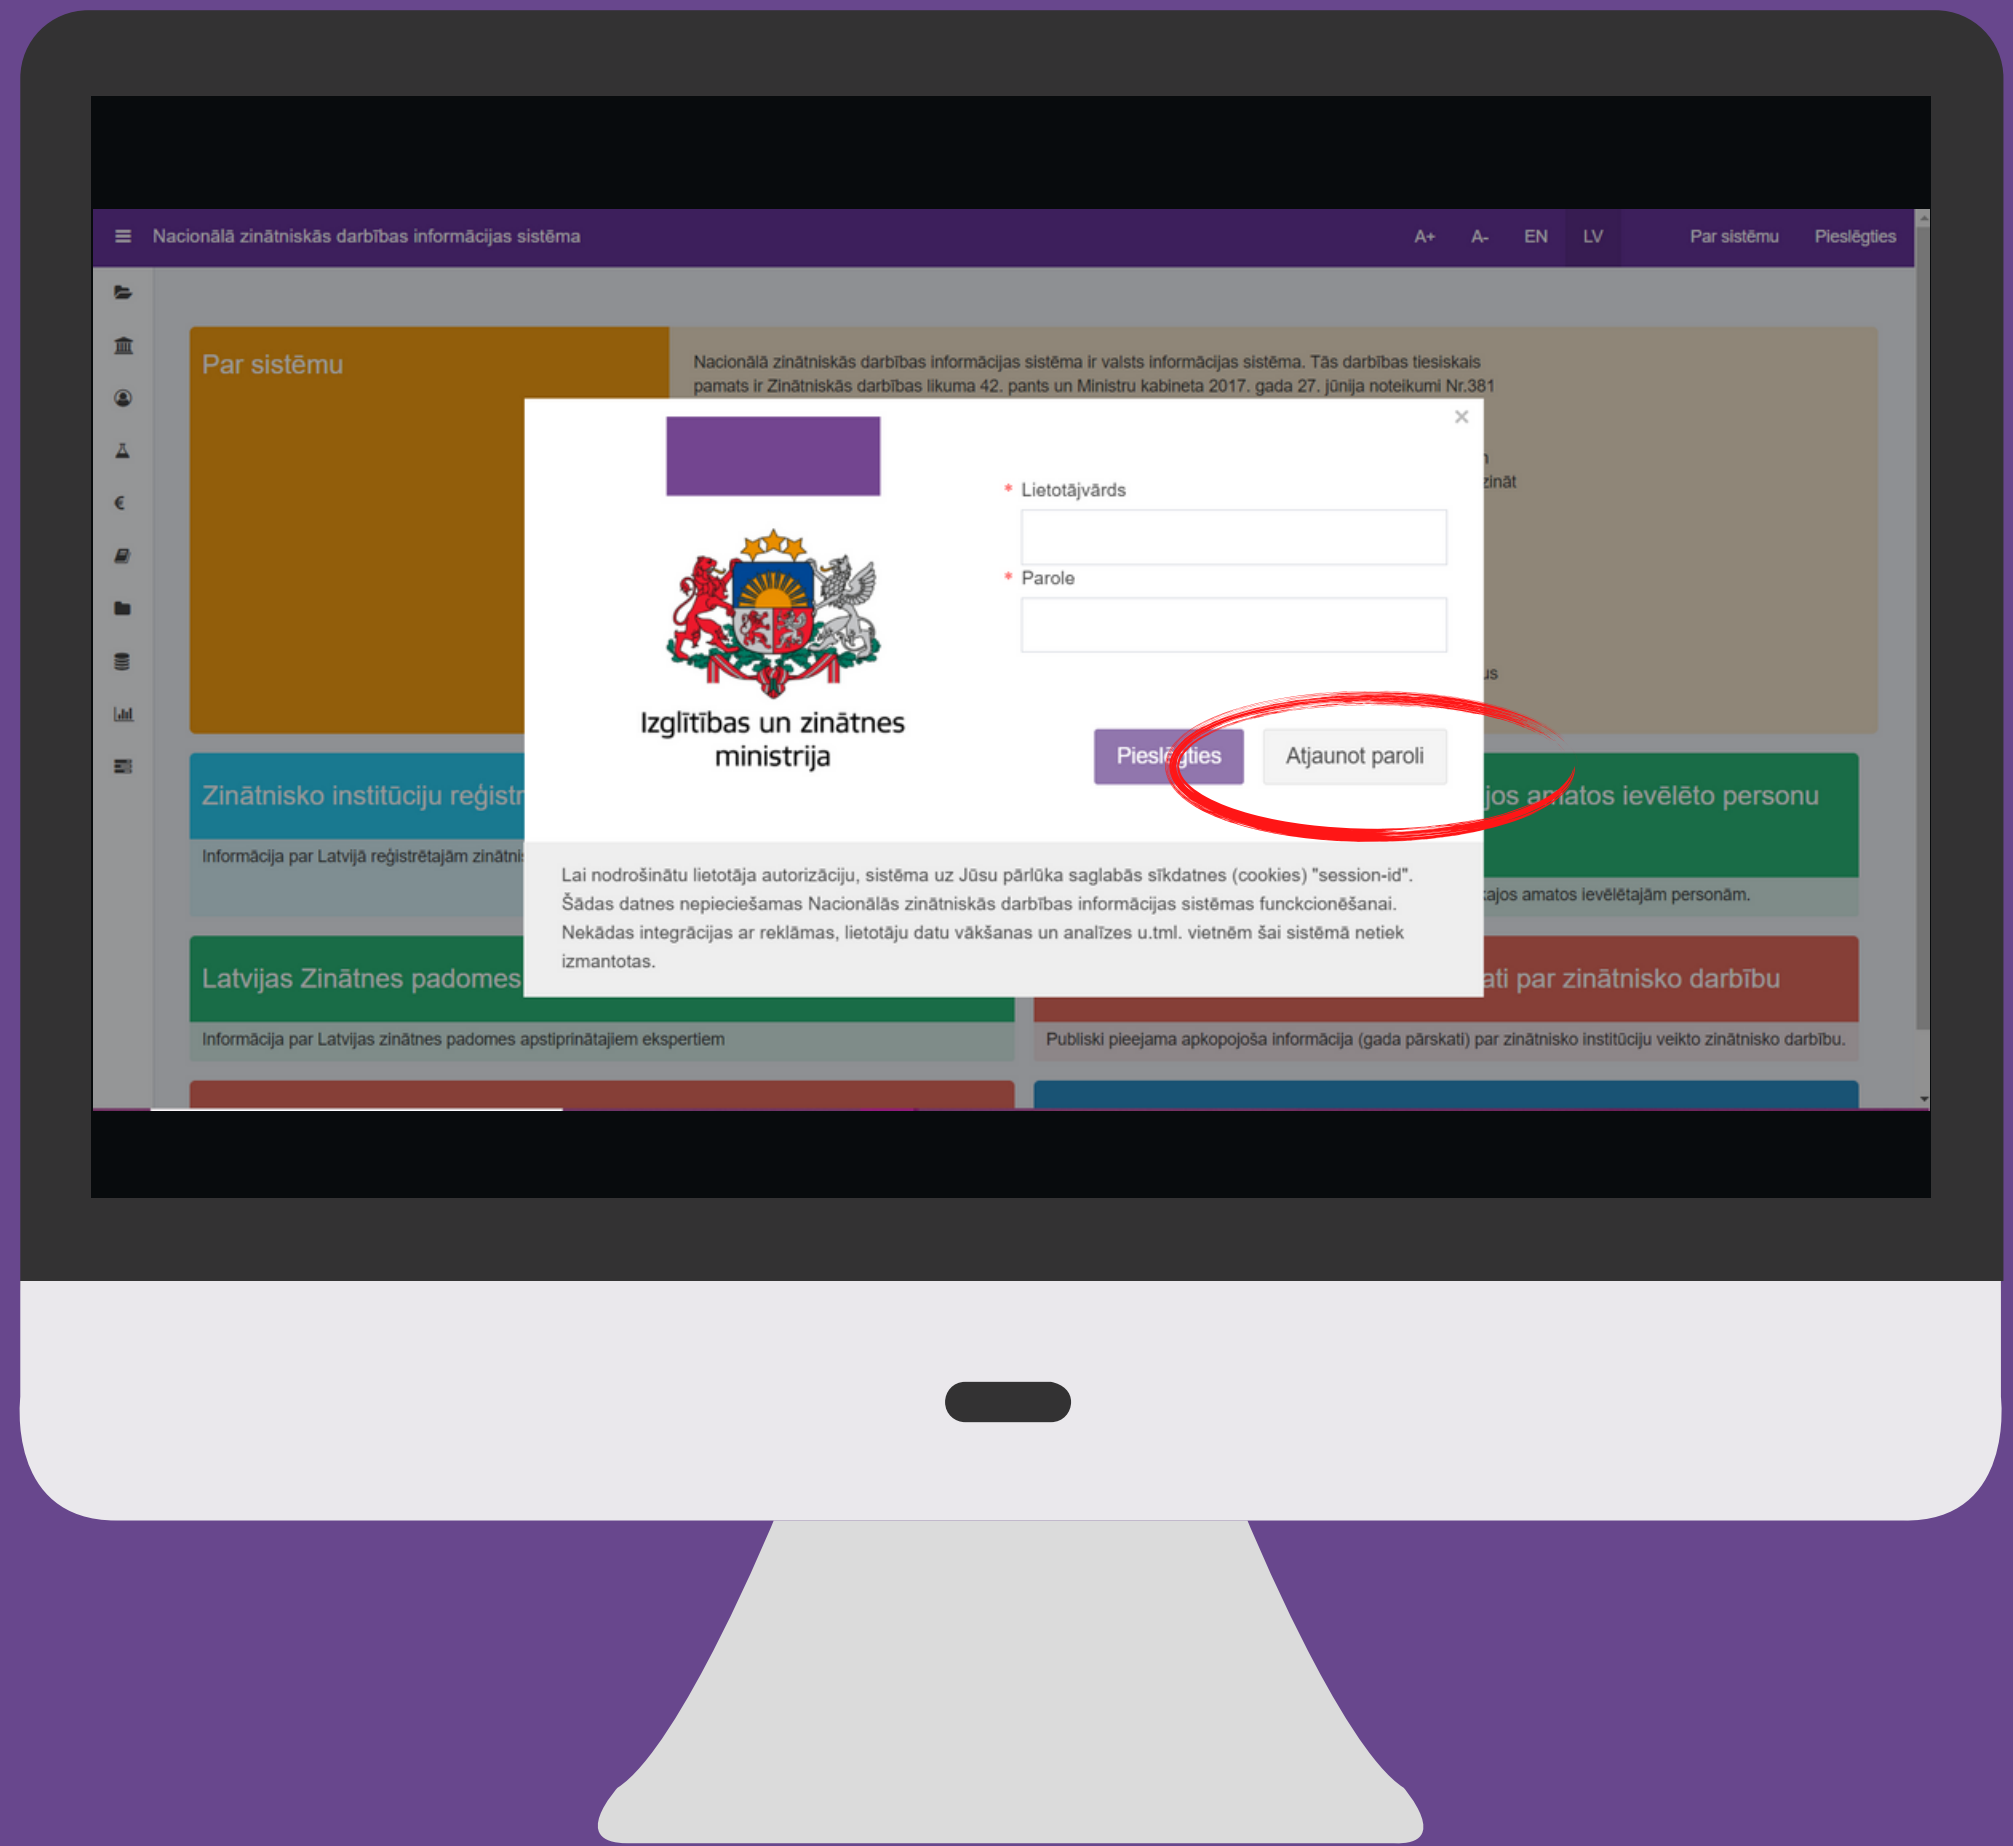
Nacionālā zinātniskās darbības informācijas sistēma A+ A- EN LV Par sistēmu Pieslēgties

Par sistēmu

Nacionālā zinātniskās darbības informācijas sistēma ir valsts informācijas sistēma. Tās darbības tiesiskais pamats ir Zinātniskās darbības likuma 42. pants un Ministru kabineta 2017. gada 27. jūnija noteikumi Nr.381

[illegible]n
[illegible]zināt

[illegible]us

×

Izglītības un zinātnes ministrija

* Lietotājvārds

* Parole

Pieslēgties Atjaunot paroli

Lai nodrošinātu lietotāja autorizāciju, sistēma uz Jūsu pārlūka saglabās sīkdatnes (cookies) "session-id". Šādas datnes nepieciešamas Nacionālās zinātniskās darbības informācijas sistēmas funckcionēšanai. Nekādas integrācijas ar reklāmas, lietotāju datu vākšanas un analīzes u.tml. vietnēm šai sistēmā netiek izmantotas.

Zinātnisko institūciju reģistr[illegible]

Informācija par Latvijā reģistrētajām zinātni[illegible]

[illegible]jos amatos ievēlēto personu

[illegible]ajos amatos ievēlētajām personām.

Latvijas Zinātnes padomes

Informācija par Latvijas zinātnes padomes apstiprinātajiem ekspertiem

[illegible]ati par zinātnisko darbību

Publiski pieejama apkopojoša informācija (gada pārskati) par zinātnisko institūciju veikto zinātnisko darbību.